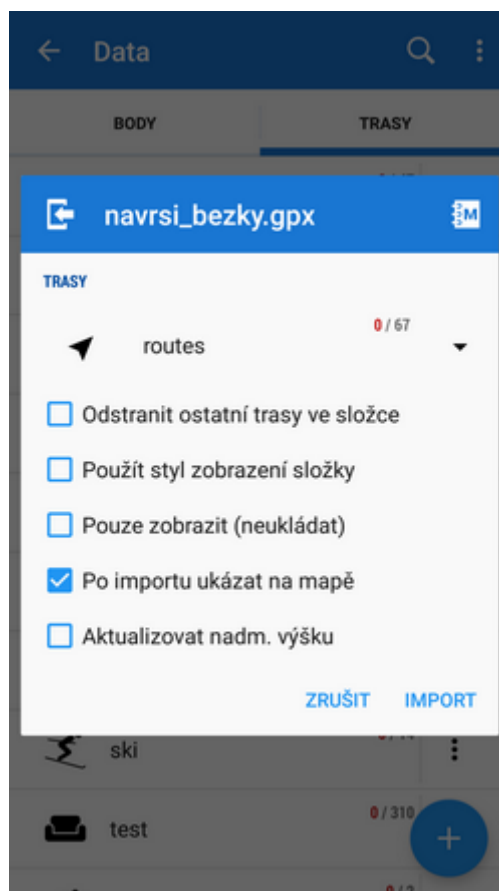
Data

BODY

TRASY

navrsi_bezky.gpx

TRASY

0 / 67

routes

Odstranit ostatní trasy ve složce

Použít styl zobrazení složky

Pouze zobrazit (neukládat)

Po importu ukázat na mapě

Aktualizovat nadm. výšku

ZRUŠIT

IMPORT

ski

test

0 / 310